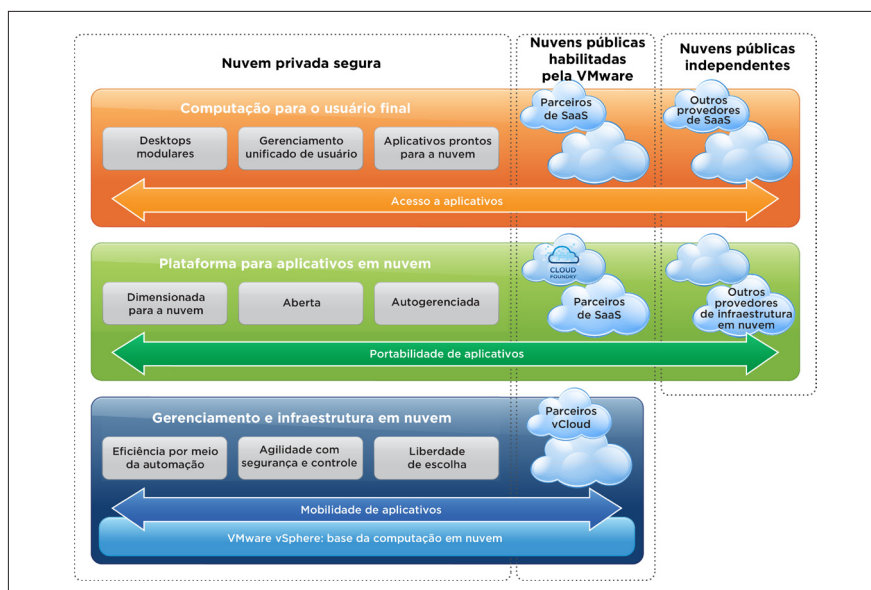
Nuvem privada segura

Nuvens públicas habilitadas pela VMware

Nuvens públicas independentes

Computação para o usuário final

Desktops modulares

Gerenciamento unificado de usuário

Aplicativos prontos para a nuvem

Parceiros de SaaS

Outros provedores de SaaS

Acesso a aplicativos

Plataforma para aplicativos em nuvem

Dimensionada para a nuvem

Aberta

Autogerenciada

CLOUD FOUNDRY

Parceiros de SaaS

Outros provedores de infraestrutura em nuvem

Portabilidade de aplicativos

Gerenciamento e infraestrutura em nuvem

Eficiência por meio da automação

Agilidade com segurança e controle

Liberdade de escolha

Parceiros vCloud

Mobilidade de aplicativos

VMware vSphere: base da computação em nuvem